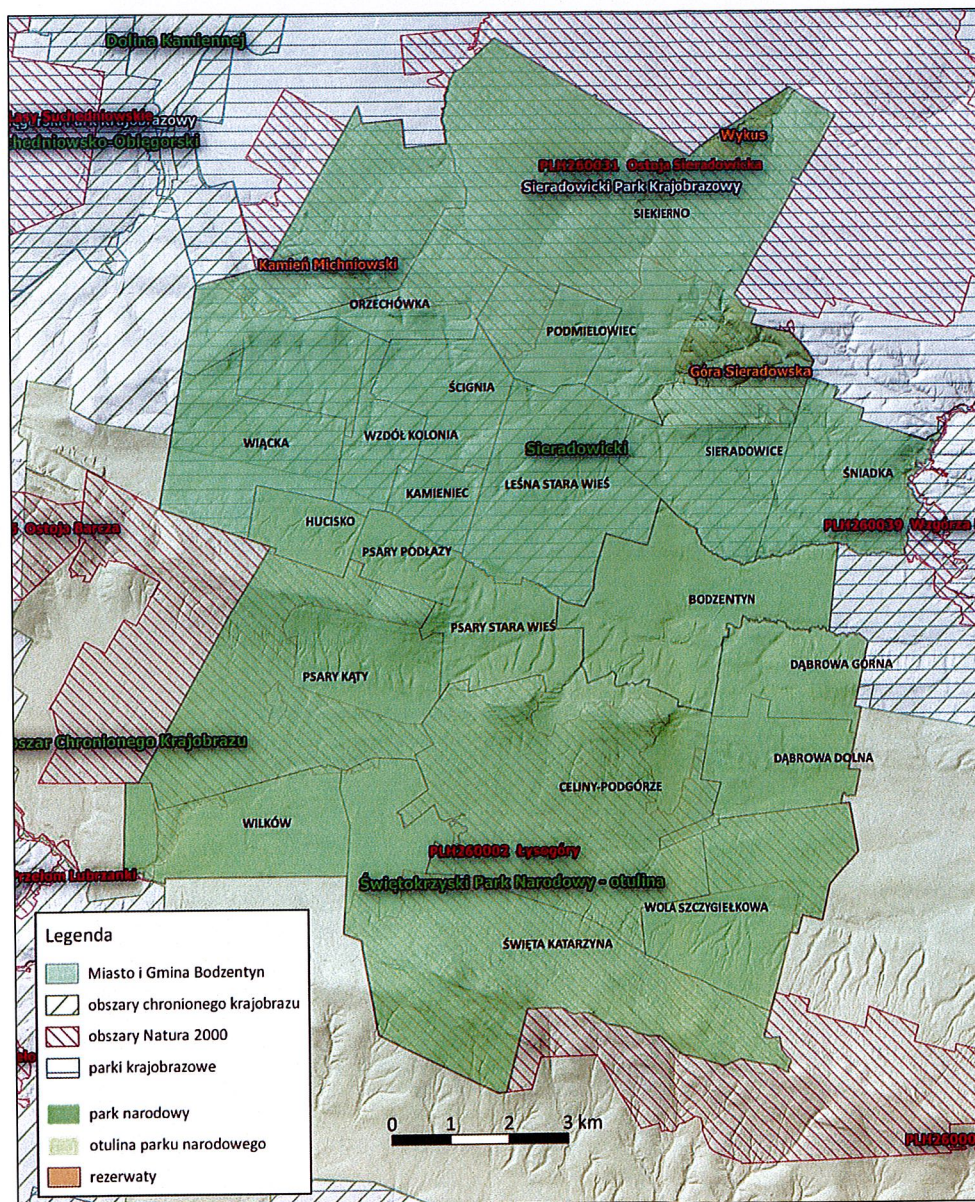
Dolina Kamiennej

Łąsy Suchedniowskie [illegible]azowy

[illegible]hedniowsko-Oblęgorski

Wykus

PLH260031 Ostoja Sieradowska

Sieradowicki Park Krajobrazowy

SIEKIERNO

Kamień Michniowski

ORZECHÓWKA

PODMIELOWIEC

Góra Sieradowska

ŚCIGNIA

WIĄCKA

WZDÓŁ KOLONIA

Sieradowicki

SIERADOWICE

ŚNIADKA

KAMIENIEC

LEŚNA STARA WIEŚ

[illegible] Ostoja Barcza

HUCISKO

PLH260039 Wzgórza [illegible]

PSARY PODŁAZY

BODZENTYN

PSARY STARA WIEŚ

DĄBROWA GÓRNA

PSARY KĄTY

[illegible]bszar Chronionego Krajobrazu

DĄBROWA DOLNA

CELINY-PODGÓRZE

WILKÓW

PLH260002 Łysogóry

Przełom Lubrzanki

Świętokrzyski Park Narodowy - otulina

WOLA SZCZYGIEŁKOWA

ŚWIĘTA KATARZYNA

Legenda

Miasto i Gmina Bodzentyn

obszary chronionego krajobrazu

obszary Natura 2000

parki krajobrazowe

park narodowy

otulina parku narodowego

rezerwaty

0 1 2 3 km

PLH26000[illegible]